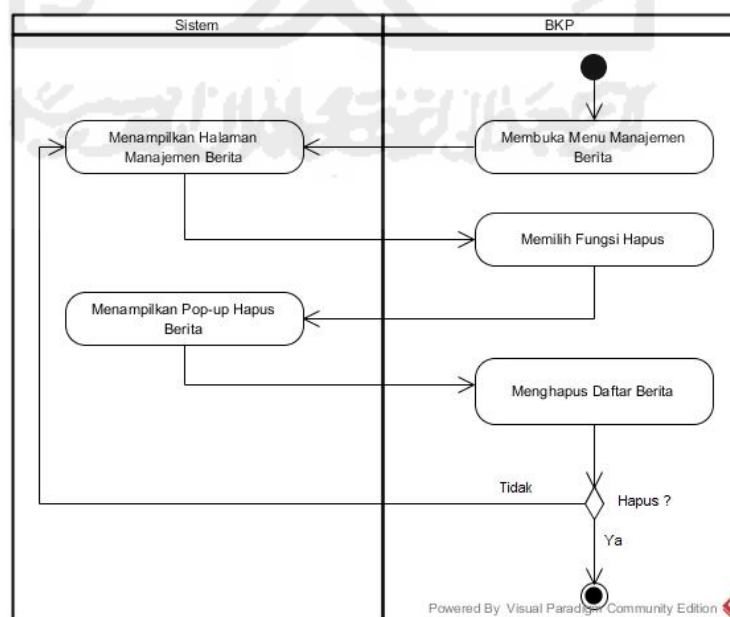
| Sistem | BKP |
|---|---|

Membuka Menu Manajemen Berita

Menampilkan Halaman Manajemen Berita

Memilih Fungsi Hapus

Menampilkan Pop-up Hapus Berita

Menghapus Daftar Berita

Tidak

Hapus ?

Ya

Powered By Visual Paradigm Community Edition